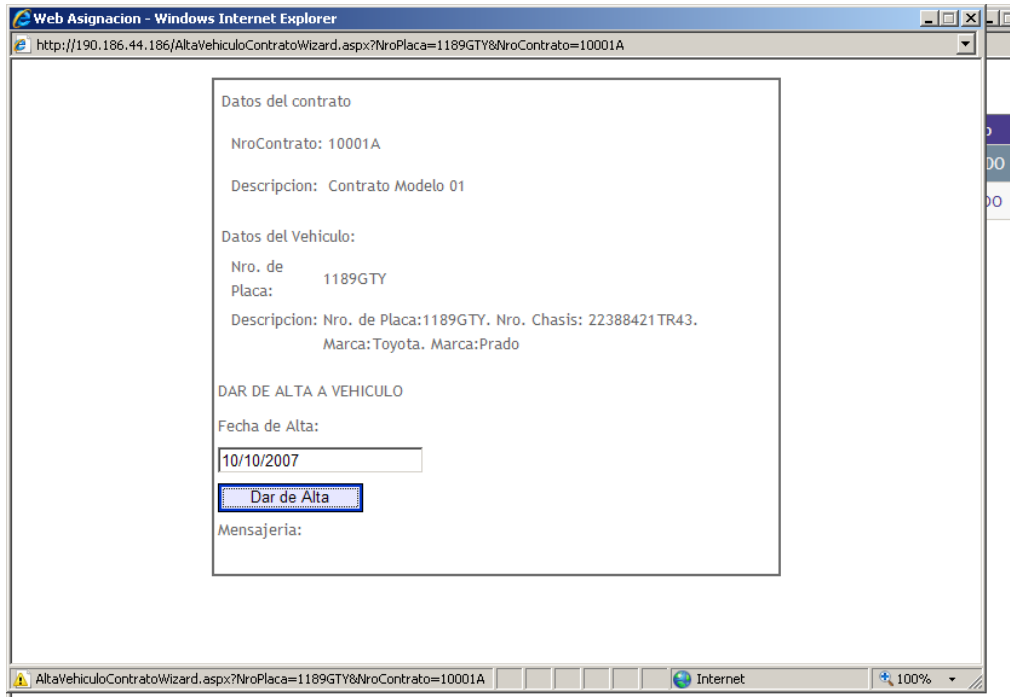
Web Asignacion - Windows Internet Explorer

http://190.186.44.186/AltaVehiculoContratoWizard.aspx?NroPlaca=1189GTY&NroContrato=10001A

Datos del contrato

NroContrato: 10001A

Descripcion: Contrato Modelo 01

Datos del Vehiculo:

Nro. de Placa: 1189GTY

Descripcion: Nro. de Placa:1189GTY. Nro. Chasis: 22388421TR43. Marca:Toyota. Marca:Prado

DAR DE ALTA A VEHICULO

Fecha de Alta:

10/10/2007

Dar de Alta

Mensajeria:

AltaVehiculoContratoWizard.aspx?NroPlaca=1189GTY&NroContrato=10001A

Internet

100%